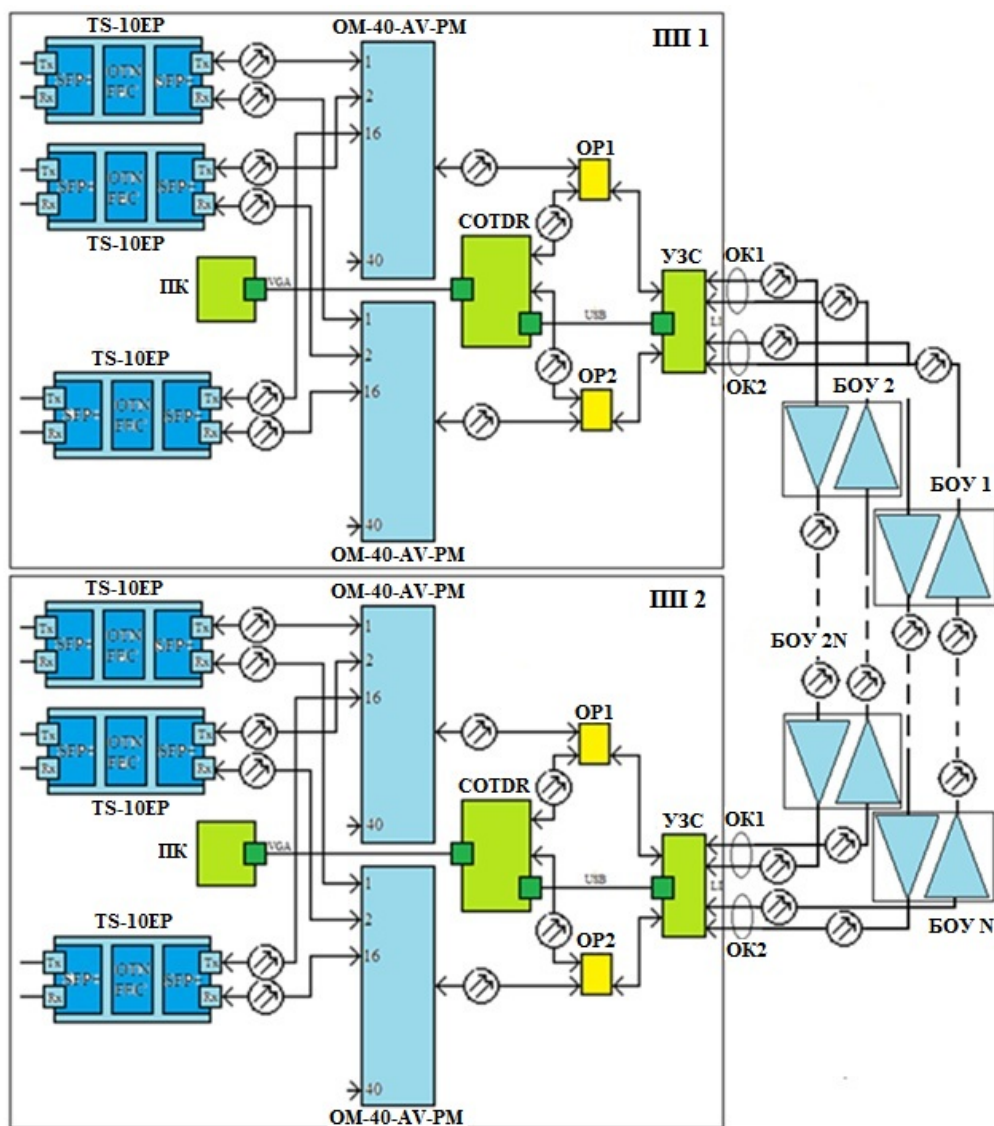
TS-10EP
Tx
Rx
SFP+
OTN FEC
SFP+
Tx
Rx
OM-40-AV-PM
1
2
16
40
ПП 1
SFP+
OTN FEC
SFP+
Tx
Rx
Tx
Rx
TS-10EP
OP1
COTDR
ПК
VGA
УЗС
OK1
USB
L1
1
2
16
40
TS-10EP
Tx
Rx
SFP+
OTN FEC
SFP+
Tx
Rx
OP2
OK2
БОУ 2
БОУ 1
OM-40-AV-PM
TS-10EP
Tx
Rx
SFP+
OTN FEC
SFP+
Tx
Rx
OM-40-AV-PM
1
2
16
40
ПП 2
БОУ 2N
SFP+
OTN FEC
SFP+
Tx
Rx
Tx
Rx
TS-10EP
OP1
COTDR
ПК
VGA
УЗС
OK1
USB
L1
1
2
16
40
TS-10EP
Tx
Rx
SFP+
OTN FEC
SFP+
Tx
Rx
OP2
OK2
БОУ N
OM-40-AV-PM